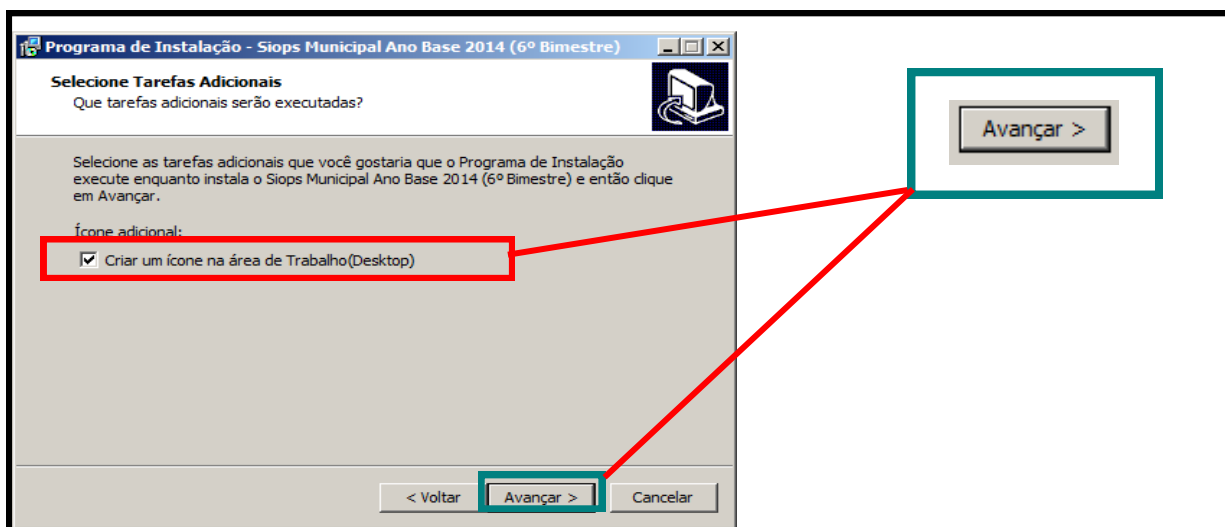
Programa de Instalação - Siops Municipal Ano Base 2014 (6º Bimestre)

Selecione Tarefas Adicionais
Que tarefas adicionais serão executadas?

Selecione as tarefas adicionais que você gostaria que o Programa de Instalação execute enquanto instala o Siops Municipal Ano Base 2014 (6º Bimestre) e então clique em Avançar.

Ícone adicional:

Criar um ícone na área de Trabalho(Desktop)

< Voltar
Avançar >
Cancelar

Avançar >